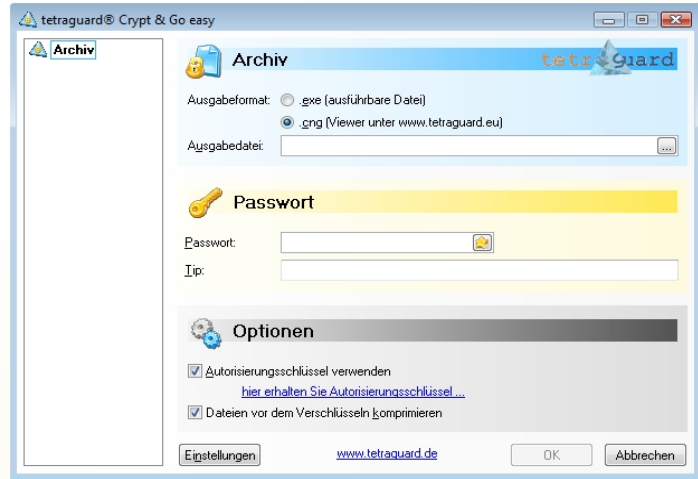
tetraguard® Crypt & Go easy

Archiv

Archiv

tetraguard

Ausgabeformat: .exe (ausführbare Datei)

.cng (Viewer unter www.tetraguard.eu)

Ausgabedatei:

...

Passwort

Passwort:

Tip:

Optionen

Autorisierungsschlüssel verwenden

hier erhalten Sie Autorisierungsschlüssel ...

Dateien vor dem Verschlüsseln komprimieren

Einstellungen

www.tetraguard.de

OK

Abbrechen